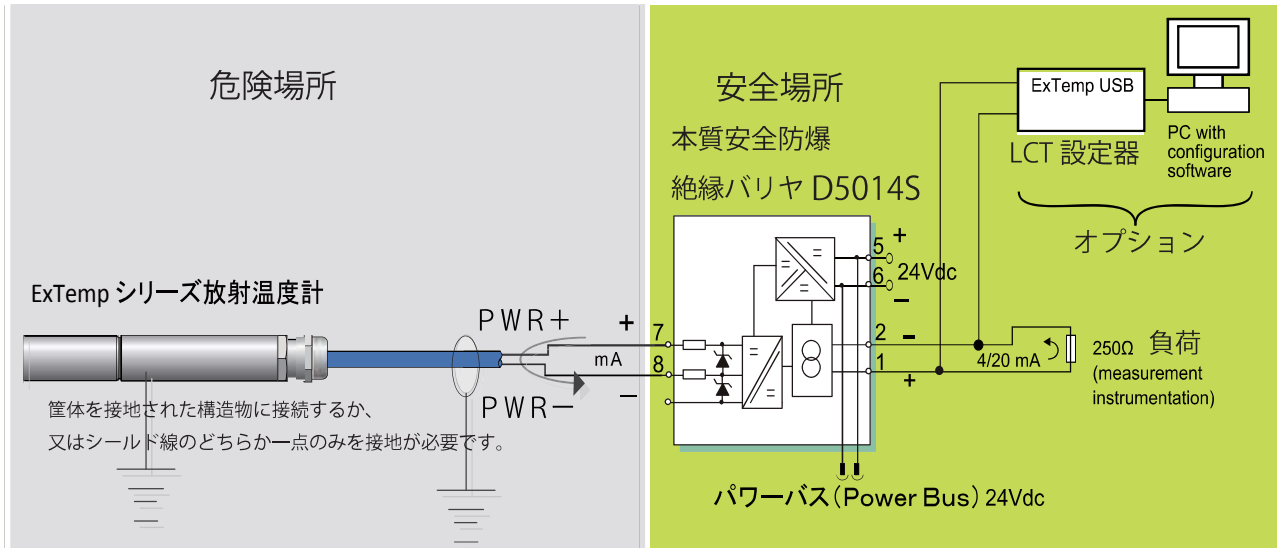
危険場所

安全場所

本質安全防爆

絶縁バリヤ D5014S

ExTemp USB

LCT 設定器

PC with configuration software

オプション

ExTemp シリーズ放射温度計

PWR＋

PWR－

mA

＋

－

7

8

5

6

＋

－

24Vdc

2

1

－

＋

4/20 mA

250Ω 負荷

(measurement instrumentation)

筐体を接地された構造物に接続するか、
又はシールド線のどちらか一点のみを接地が必要です。

パワーバス（Power Bus）24Vdc